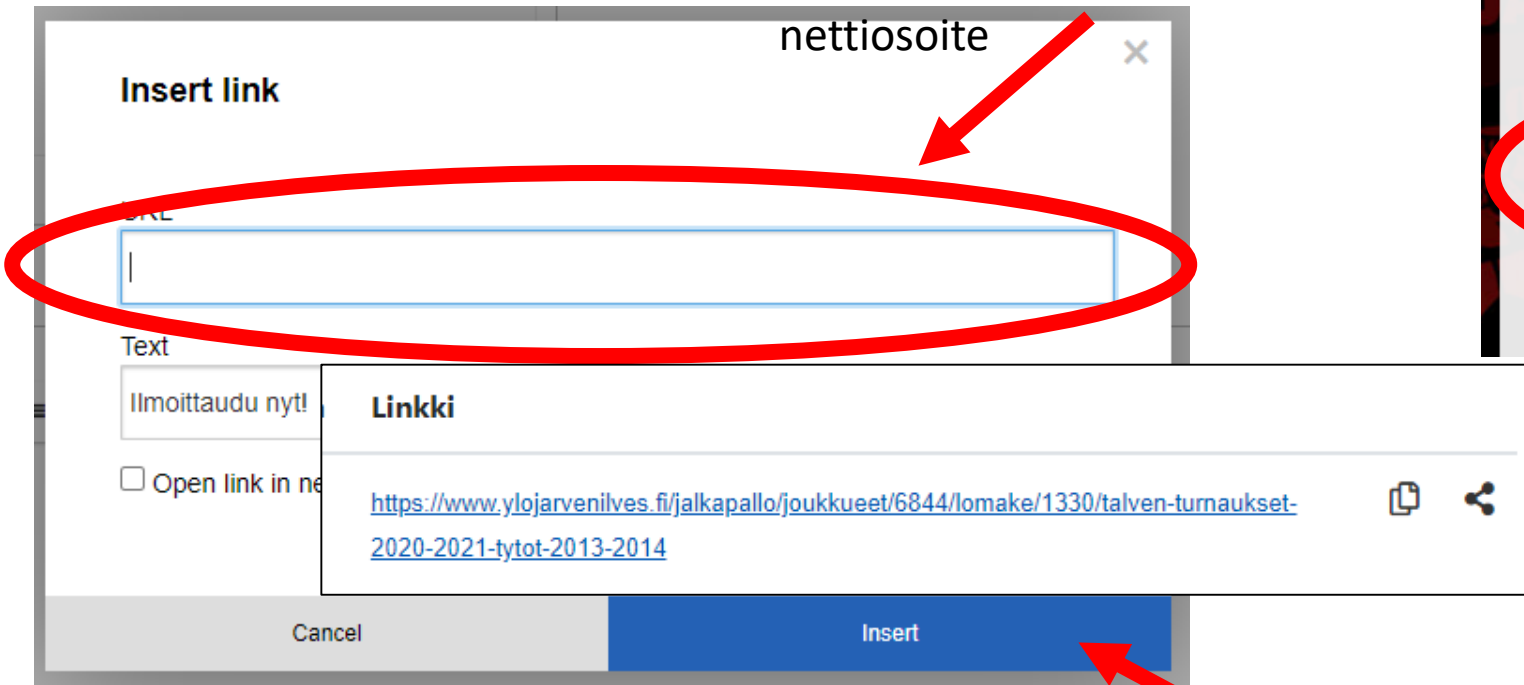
nettiosoite

Insert link

URL

Text

Ilmoittaudu nyt!

Open link in ne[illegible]

Linkki

https://www.ylojarvenilves.fi/jalkapallo/joukkueet/6844/lomake/1330/talven-turnaukset-2020-2021-tytot-2013-2014

Cancel

Insert